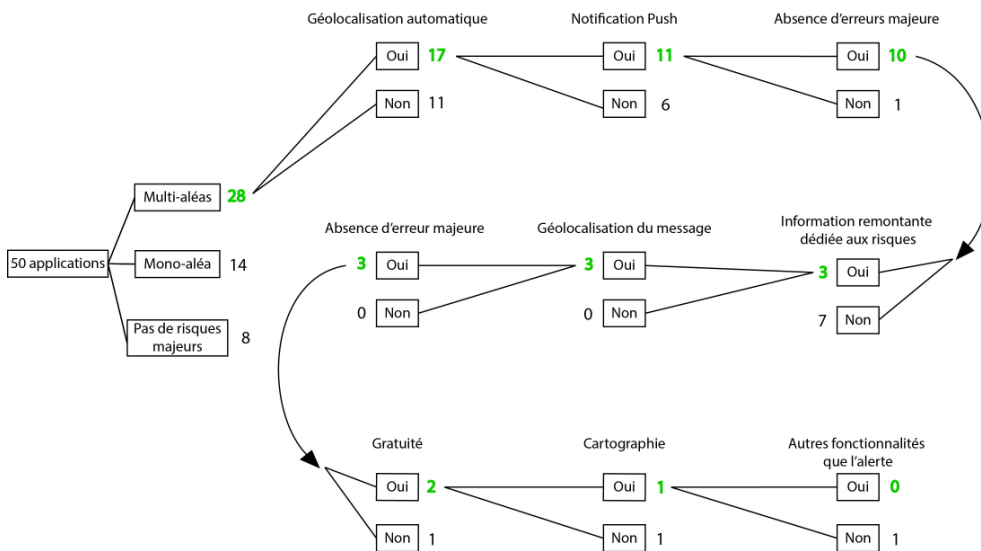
50 applications

Multi-aléas 28

Mono-aléa 14

Pas de risques majeurs 8

Géolocalisation automatique

Oui 17

Non 11

Notification Push

Oui 11

Non 6

Absence d'erreurs majeure

Oui 10

Non 1

Information remontante dédiée aux risques

3 Oui

7 Non

Géolocalisation du message

3 Oui

0 Non

Absence d'erreur majeure

3 Oui

0 Non

Gratuité

Oui 2

Non 1

Cartographie

Oui 1

Non 1

Autres fonctionnalités que l'alerte

Oui 0

Non 1